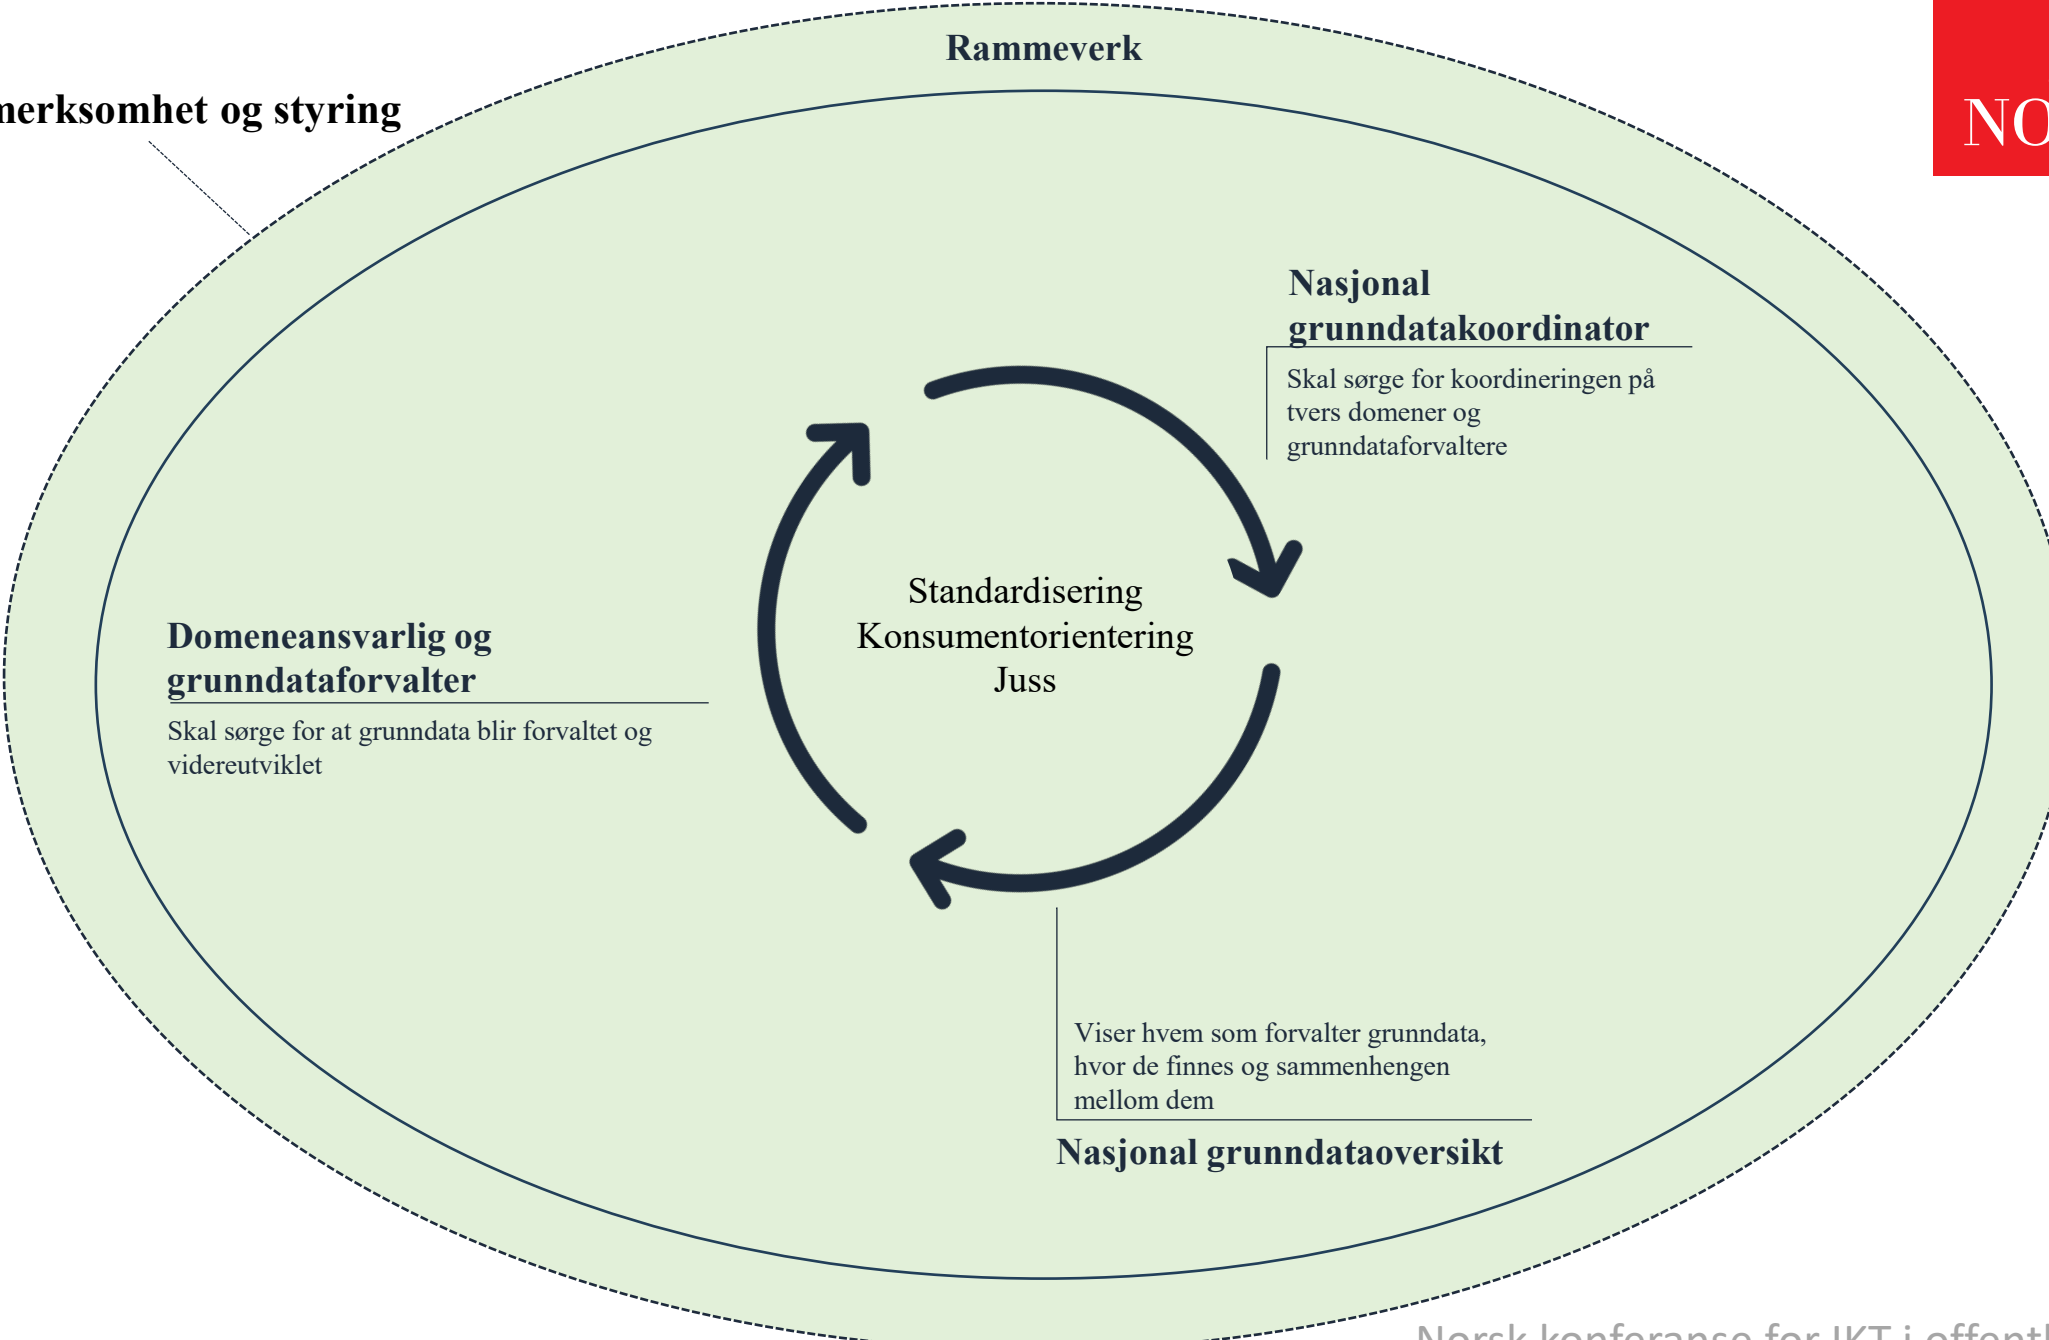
Rammeverk

merksomhet og styring

NO

Nasjonal grunndatakoordinator

Skal sørge for koordineringen på tvers domener og grunndataforvaltere

Standardisering
Konsumentorientering
Juss

Domeneansvarlig og grunndataforvalter

Skal sørge for at grunndata blir forvaltet og videreutviklet

Viser hvem som forvalter grunndata, hvor de finnes og sammenhengen mellom dem

Nasjonal grunndataoversikt

Norsk konferanse for IKT i offentl